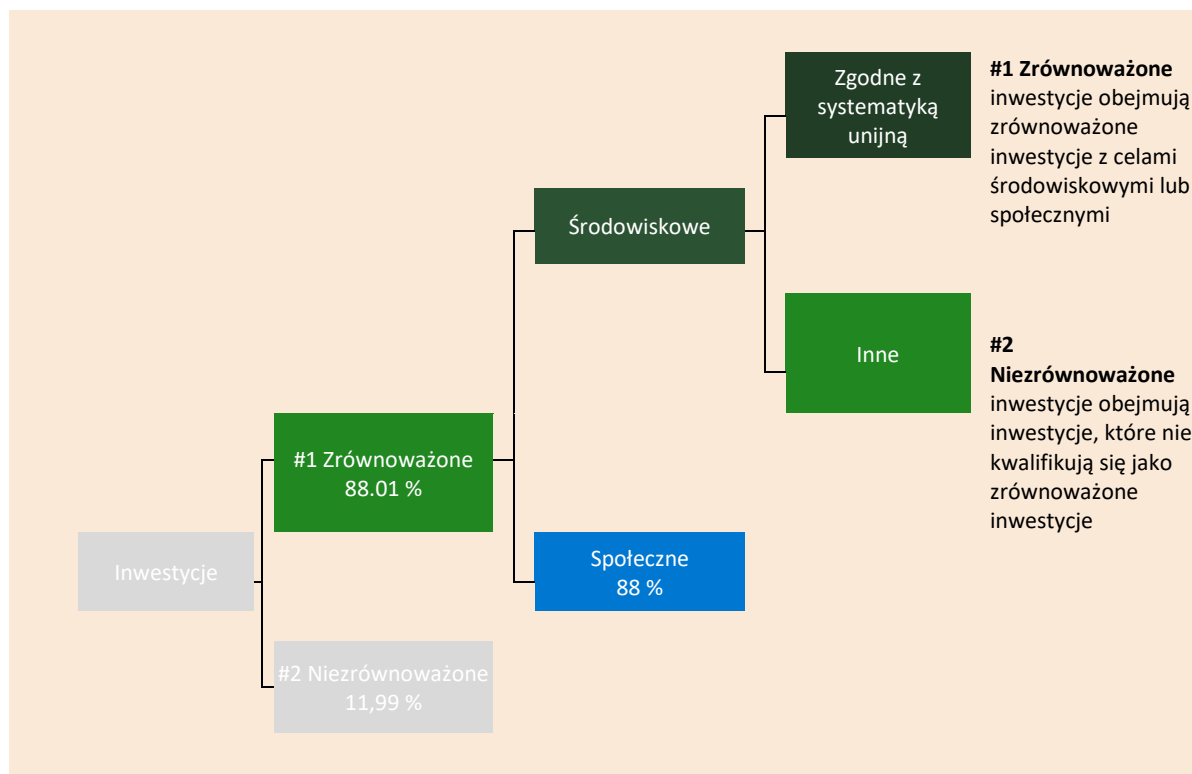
Zgodne z systematyką unijną

**#1 Zrównoważone** inwestycje obejmują zrównoważone inwestycje z celami środowiskowymi lub społecznymi

Środowiskowe

Inne

**#2 Niezrównoważone** inwestycje obejmują inwestycje, które nie kwalifikują się jako zrównoważone inwestycje

#1 Zrównoważone
88.01 %

Społeczne
88 %

Inwestycje

#2 Niezrównoważone
11,99 %